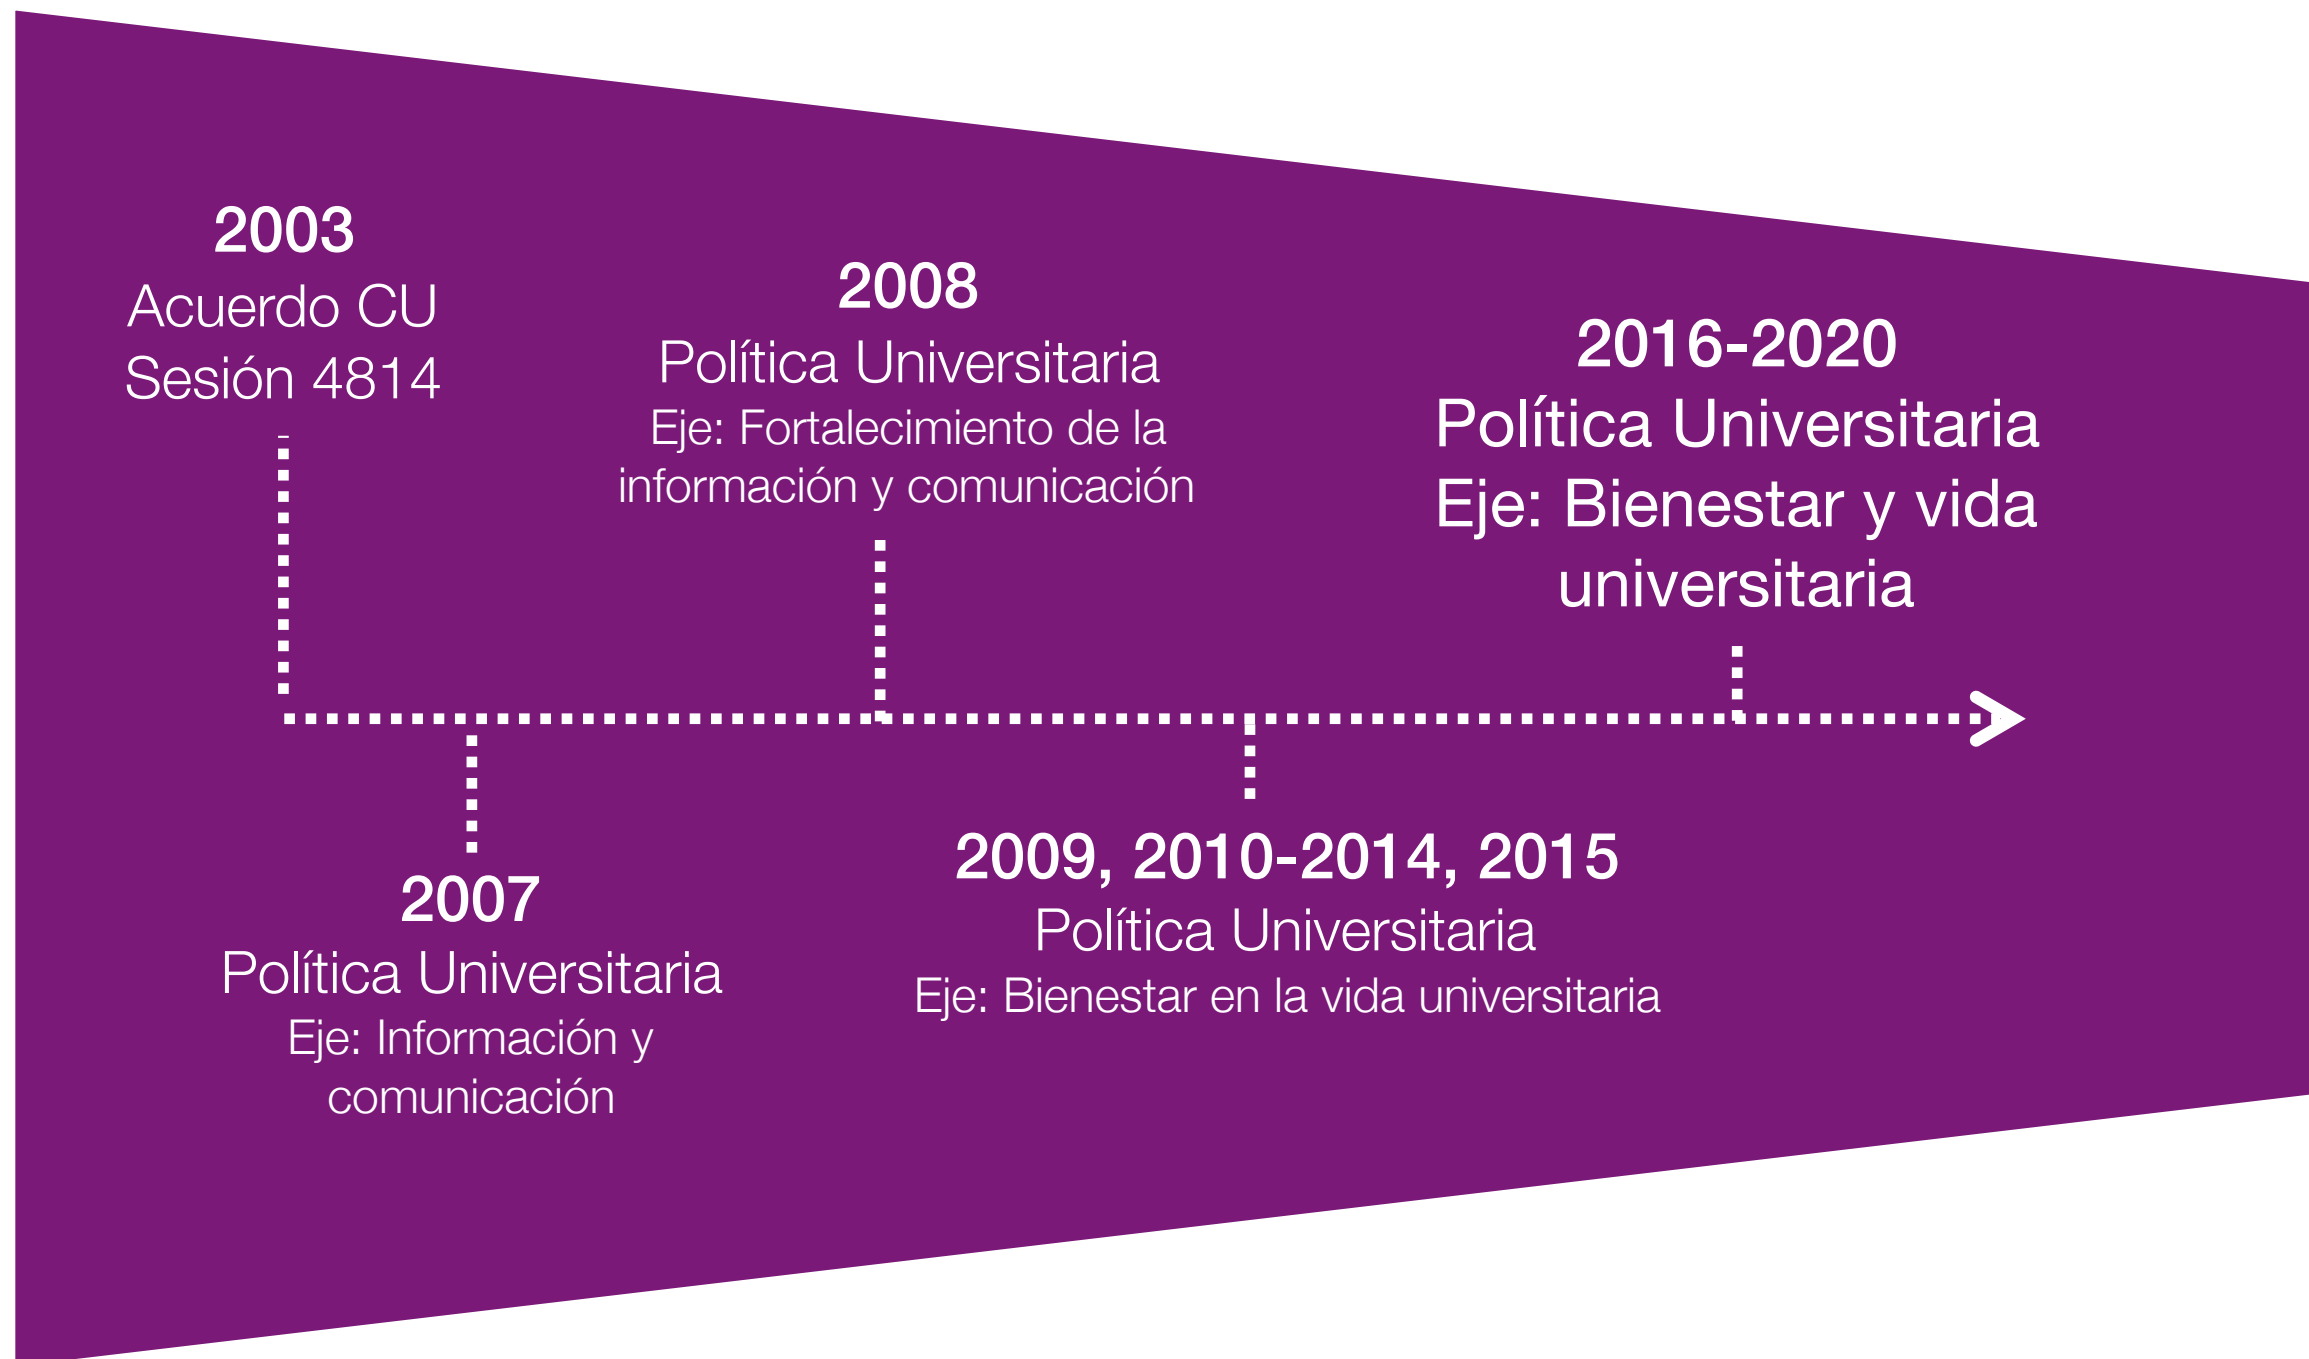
2003
Acuerdo CU
Sesión 4814

2008
Política Universitaria
Eje: Fortalecimiento de la información y comunicación

2016-2020
Política Universitaria
Eje: Bienestar y vida universitaria

2007
Política Universitaria
Eje: Información y comunicación

2009, 2010-2014, 2015
Política Universitaria
Eje: Bienestar en la vida universitaria